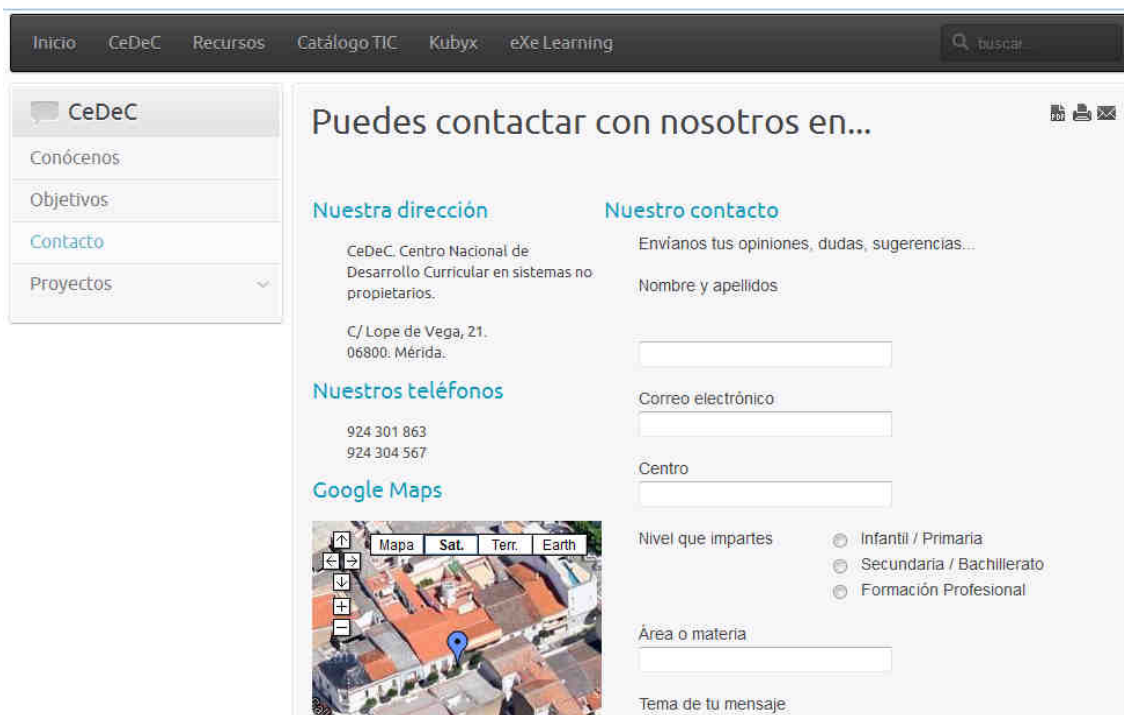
Inicio CeDeC Recursos Catálogo TIC Kubyx eXe Learning

buscar...

CeDeC

Conócenos

Objetivos

Contacto

Proyectos

Puedes contactar con nosotros en...

Nuestra dirección

CeDeC. Centro Nacional de Desarrollo Curricular en sistemas no propietarios.

C/ Lope de Vega, 21.
06800. Mérida.

Nuestros teléfonos

924 301 863
924 304 567

Google Maps

Mapa Sat. Terr. Earth

Nuestro contacto

Envíanos tus opiniones, dudas, sugerencias...

Nombre y apellidos

Correo electrónico

Centro

Nivel que impartes

Infantil / Primaria

Secundaria / Bachillerato

Formación Profesional

Área o materia

Tema de tu mensaje